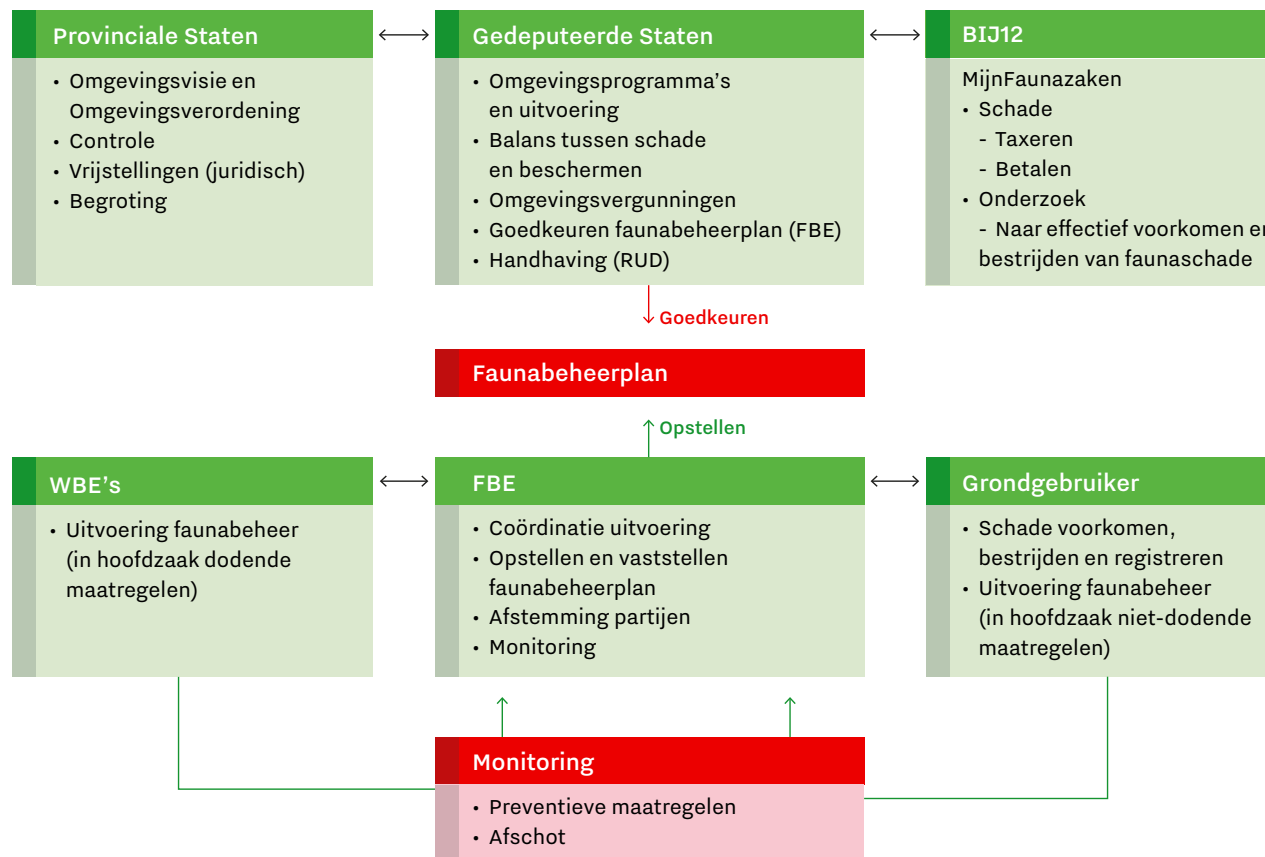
Provinciale Staten
- Omgevingsvisie en Omgevingsverordening
- Controle
- Vrijstellingen (juridisch)
- Begroting

Gedeputeerde Staten
- Omgevingsprogramma's en uitvoering
- Balans tussen schade en beschermen
- Omgevingsvergunningen
- Goedkeuren faunabeheerplan (FBE)
- Handhaving (RUD)

BIJ12
MijnFaunazaken
- Schade
  - Taxeren
  - Betalen
- Onderzoek
  - Naar effectief voorkomen en bestrijden van faunaschade

Goedkeuren

Faunabeheerplan

Opstellen

WBE's
- Uitvoering faunabeheer (in hoofdzaak dodende maatregelen)

FBE
- Coördinatie uitvoering
- Opstellen en vaststellen faunabeheerplan
- Afstemming partijen
- Monitoring

Grondgebruiker
- Schade voorkomen, bestrijden en registreren
- Uitvoering faunabeheer (in hoofdzaak niet-dodende maatregelen)

Monitoring
- Preventieve maatregelen
- Afschot